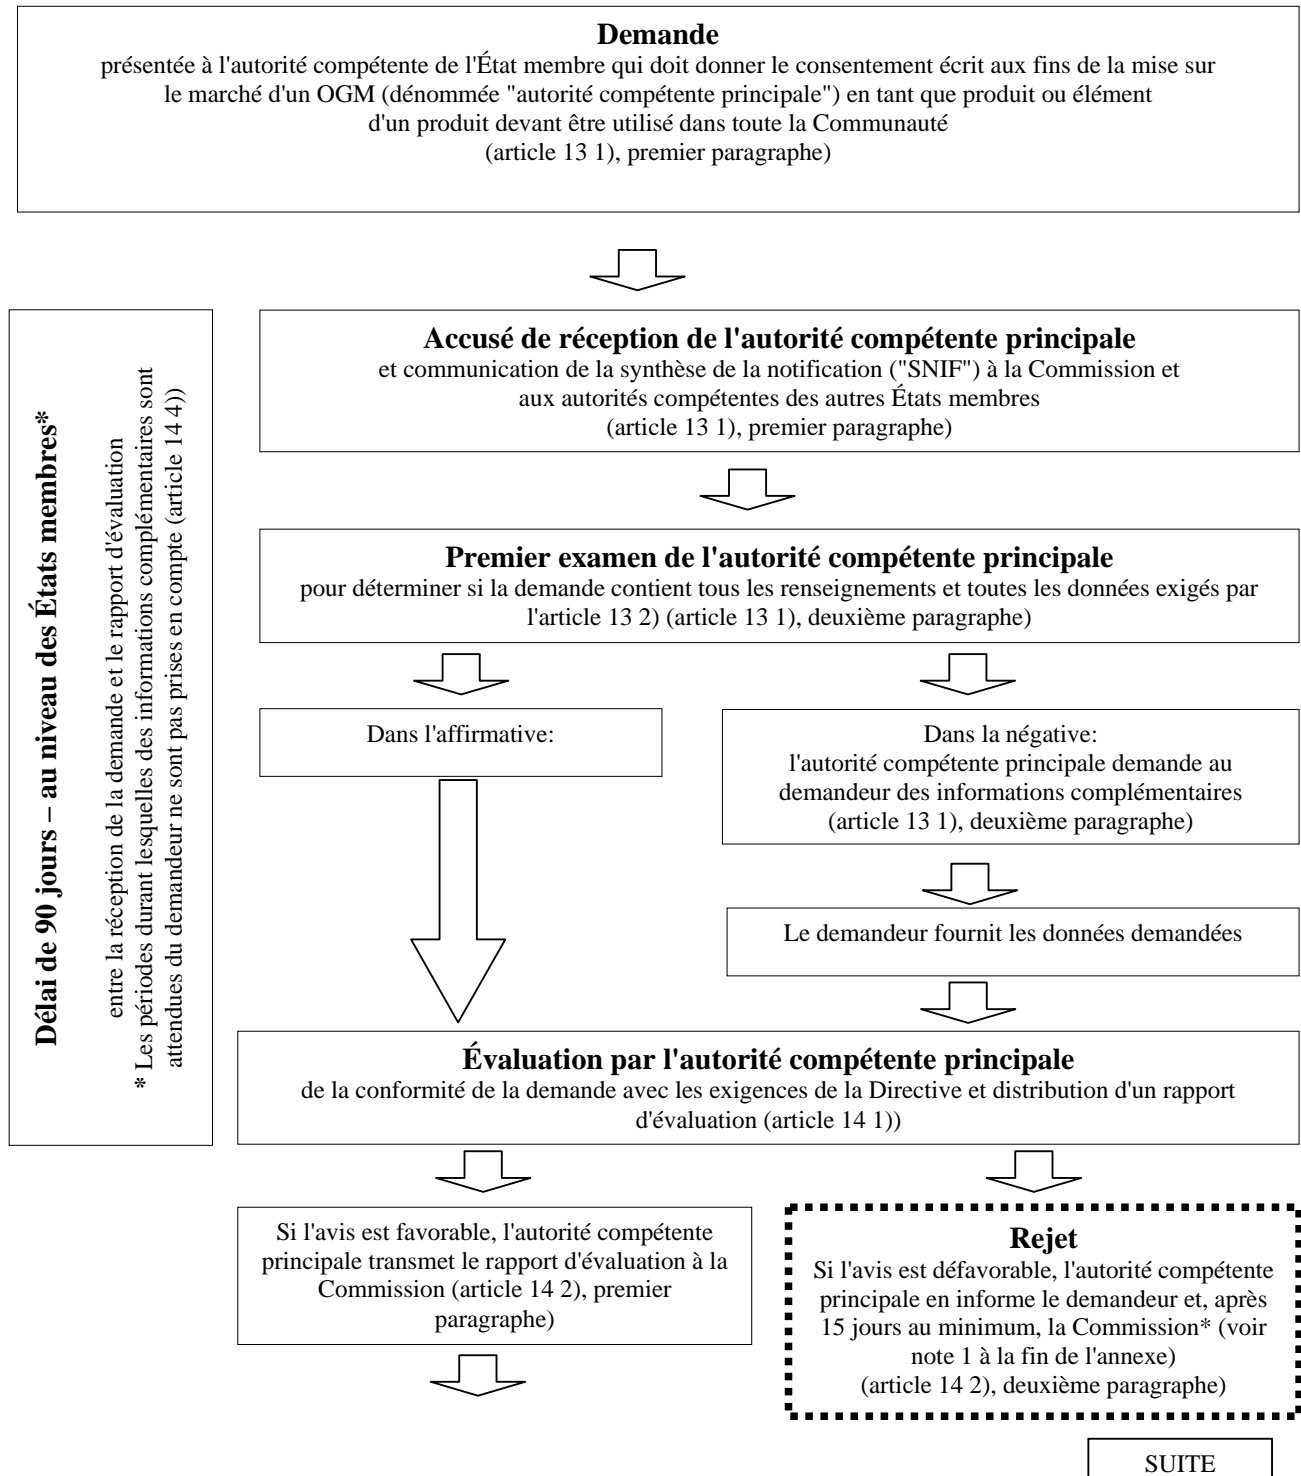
**Demande**
présentée à l'autorité compétente de l'État membre qui doit donner le consentement écrit aux fins de la mise sur le marché d'un OGM (dénommée "autorité compétente principale") en tant que produit ou élément d'un produit devant être utilisé dans toute la Communauté
(article 13 1), premier paragraphe)

**Délai de 90 jours – au niveau des États membres***
entre la réception de la demande et le rapport d'évaluation
* Les périodes durant lesquelles des informations complémentaires sont attendues du demandeur ne sont pas prises en compte (article 14 4))

**Accusé de réception de l'autorité compétente principale**
et communication de la synthèse de la notification ("SNIF") à la Commission et aux autorités compétentes des autres États membres
(article 13 1), premier paragraphe)

**Premier examen de l'autorité compétente principale**
pour déterminer si la demande contient tous les renseignements et toutes les données exigés par l'article 13 2) (article 13 1), deuxième paragraphe)

Dans l'affirmative:

Dans la négative:
l'autorité compétente principale demande au demandeur des informations complémentaires
(article 13 1), deuxième paragraphe)

Le demandeur fournit les données demandées

**Évaluation par l'autorité compétente principale**
de la conformité de la demande avec les exigences de la Directive et distribution d'un rapport d'évaluation (article 14 1))

Si l'avis est favorable, l'autorité compétente principale transmet le rapport d'évaluation à la Commission (article 14 2), premier paragraphe)

**Rejet**
Si l'avis est défavorable, l'autorité compétente principale en informe le demandeur et, après 15 jours au minimum, la Commission* (voir note 1 à la fin de l'annexe)
(article 14 2), deuxième paragraphe)

SUITE